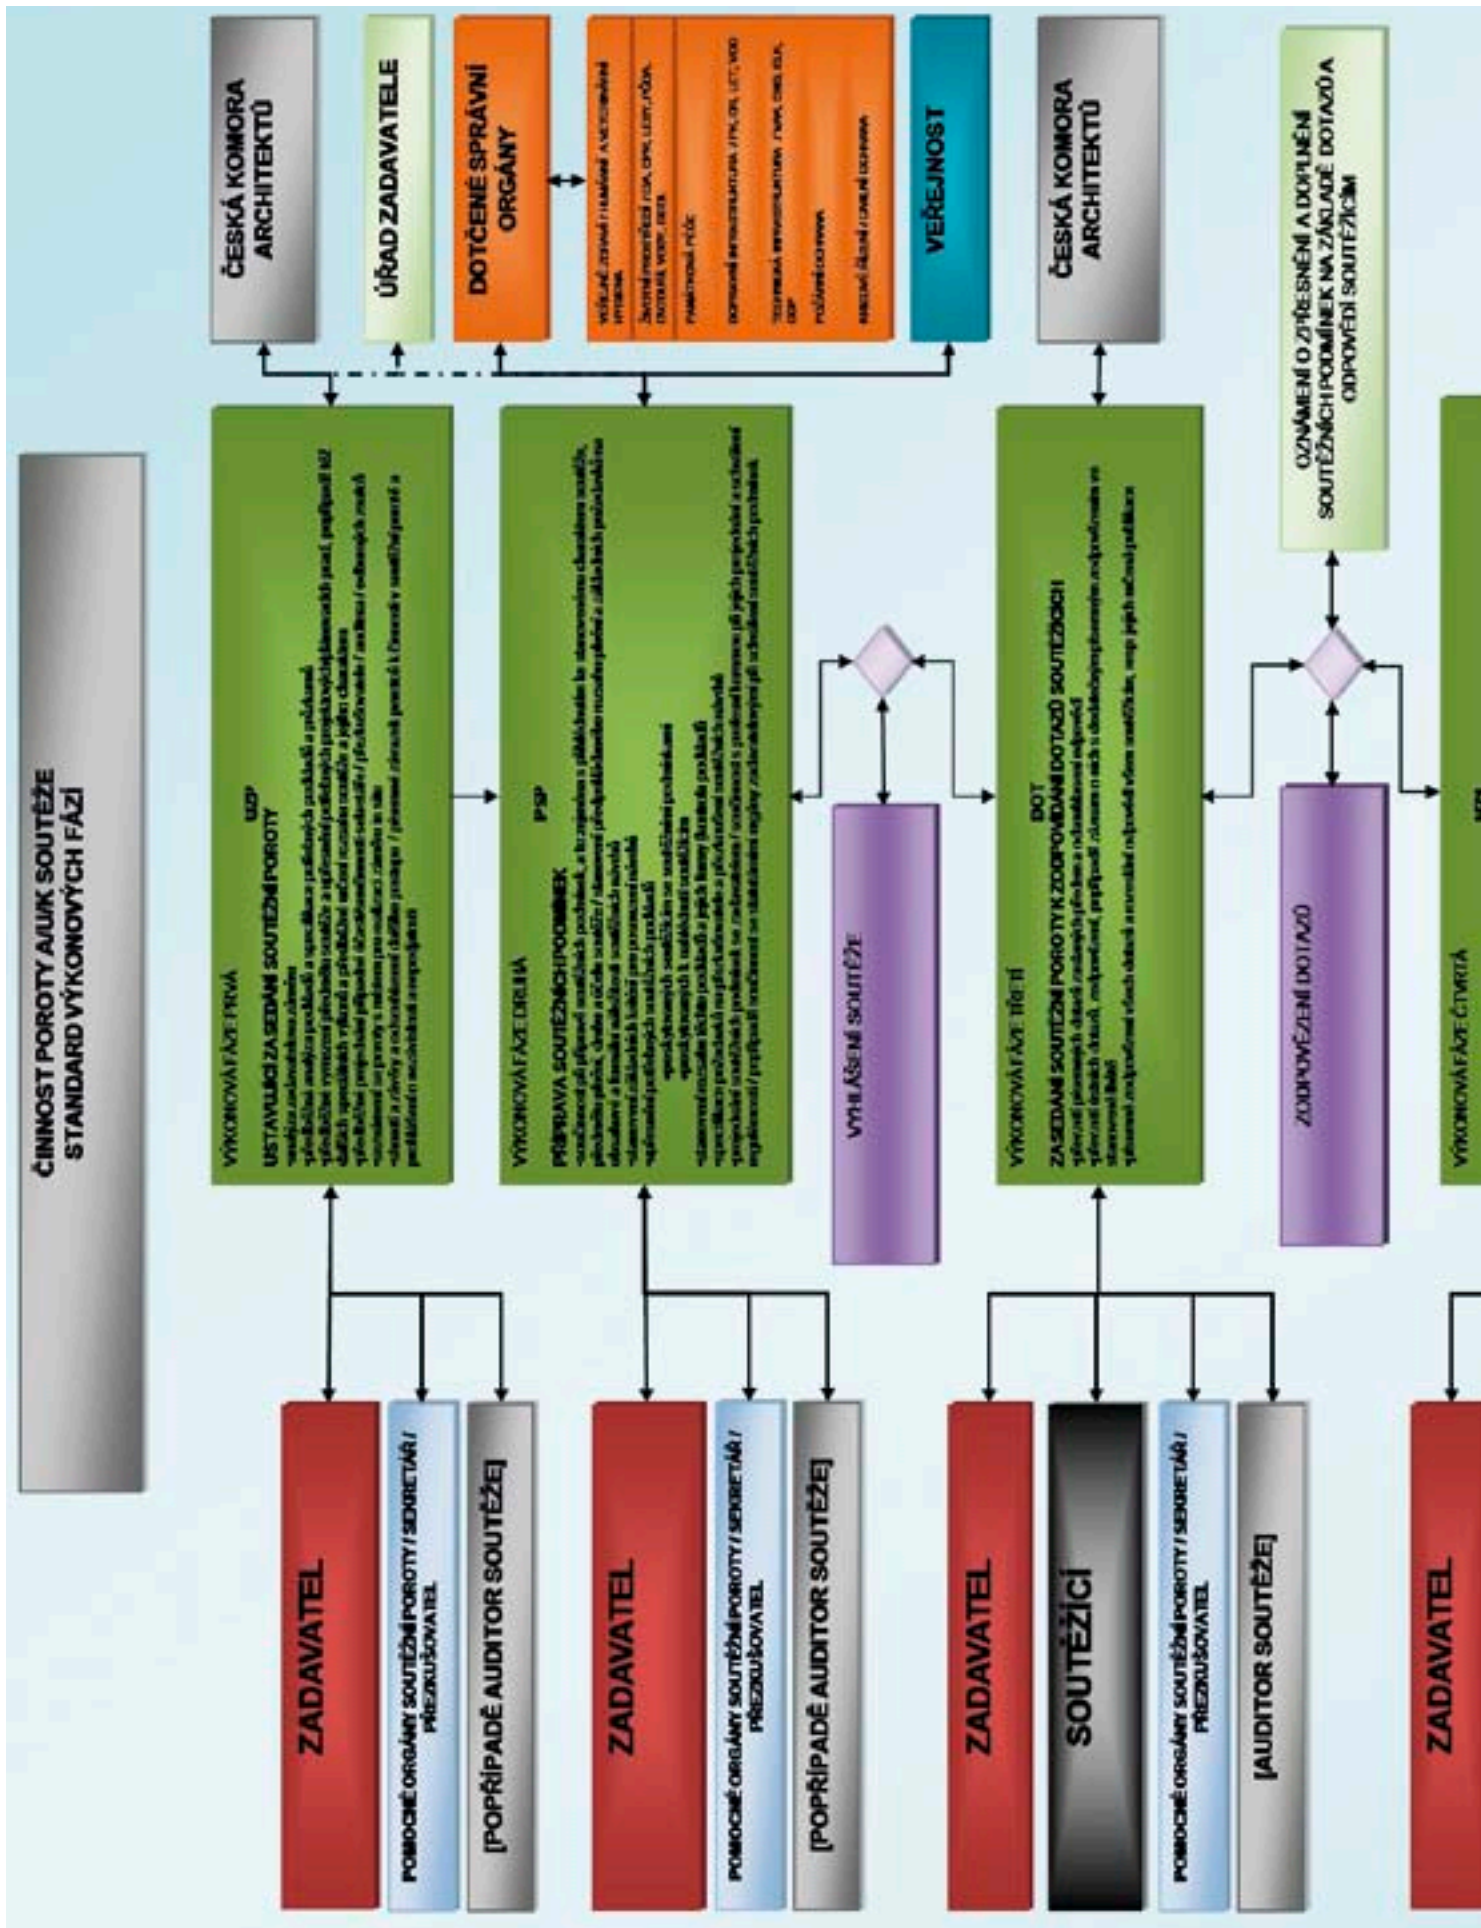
ČINNOST POROTY A/UK SOUTĚŽE
STANDARD VÝKONOVÝCH FÁZÍ

ČESKÁ KOMORA ARCHITEKTŮ

ÚŘAD ZADAVATELE

DOTČENÉ SPRÁVNÍ ORGÁNY

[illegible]

VEŘEJNOST

VÝKONOVÁ FÁZE PRVNÍ
USP
USTAVUJÍCÍ ZASEDÁNÍ SOUTĚŽNÍ POROTY
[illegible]

VÝKONOVÁ FÁZE DRUHÁ
PSP
PŘÍPRAVA SOUTĚŽNÍCH PODMÍNEK
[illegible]

VYHLÁŠENÍ SOUTĚŽE

ČESKÁ KOMORA ARCHITEKTŮ

VÝKONOVÁ FÁZE TŘETÍ
DOT
ZASEDÁNÍ SOUTĚŽNÍ POROTY K ZODPOVÍDÁNÍ DOTAZŮ SOUTĚŽÍCÍCH
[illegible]

ZODPOVĚZENÍ DOTAZŮ

OZNÁMENÍ O ZPŘESNĚNÍ A DOPLNĚNÍ SOUTĚŽNÍCH PODMÍNEK NA ZÁKLADĚ DOTAZŮ A ODPOVĚDÍ SOUTĚŽÍCÍM

VÝKONOVÁ FÁZE ČTVRTÁ
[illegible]

ZADAVATEL

POMOCNÉ ORGÁNY SOUTĚŽNÍ POROTY / SEKRETÁŘ / PŘEZKUŠOVATEL

[POPŘÍPADĚ AUDITOR SOUTĚŽE]

ZADAVATEL

POMOCNÉ ORGÁNY SOUTĚŽNÍ POROTY / SEKRETÁŘ / PŘEZKUŠOVATEL

[POPŘÍPADĚ AUDITOR SOUTĚŽE]

ZADAVATEL

SOUTĚŽÍCÍ

POMOCNÉ ORGÁNY SOUTĚŽNÍ POROTY / SEKRETÁŘ / PŘEZKUŠOVATEL

[AUDITOR SOUTĚŽE]

ZADAVATEL